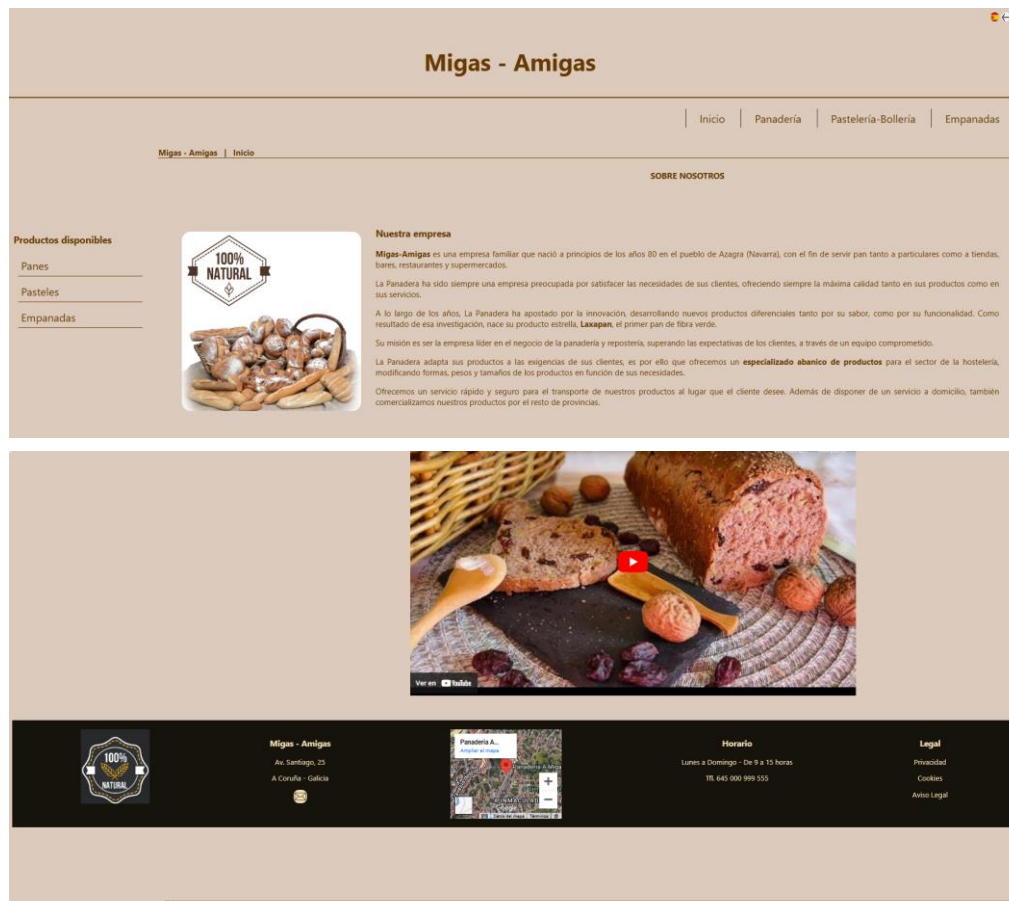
Migas - Amigas

Inicio | Panadería | Pastelería-Bollería | Empanadas

Migas - Amigas | Inicio

SOBRE NOSOTROS

Productos disponibles

Panes

Pasteles

Empanadas

100% NATURAL

Nuestra empresa

**Migas-Amigas** es una empresa familiar que nació a principios de los años 80 en el pueblo de Azagra (Navarra), con el fin de servir pan tanto a particulares como a tiendas, bares, restaurantes y supermercados.

La Panadera ha sido siempre una empresa preocupada por satisfacer las necesidades de sus clientes, ofreciendo siempre la máxima calidad tanto en sus productos como en sus servicios.

A lo largo de los años, La Panadera ha apostado por la innovación, desarrollando nuevos productos diferenciales tanto por su sabor, como por su funcionalidad. Como resultado de esa investigación, nace su producto estrella, **Laxapan**, el primer pan de fibra verde.

Su misión es ser la empresa líder en el negocio de la panadería y repostería, superando las expectativas de los clientes, a través de un equipo comprometido.

La Panadera adapta sus productos a las exigencias de sus clientes, es por ello que ofrecemos un **especializado abanico de productos** para el sector de la hostelería, modificando formas, pesos y tamaños de los productos en función de sus necesidades.

Ofrecemos un servicio rápido y seguro para el transporte de nuestros productos al lugar que el cliente desee. Además de disponer de un servicio a domicilio, también comercializamos nuestros productos por el resto de provincias.

Ver en YouTube

100% NATURAL

Migas - Amigas

Av. Santiago, 25

A Coruña - Galicia

Panadería A...

Ampliar el mapa

Panadería A Miga

Datos del mapa Términos

Horario

Lunes a Domingo - De 9 a 15 horas

Tfl. 645 000 999 555

Legal

Privacidad

Cookies

Aviso Legal